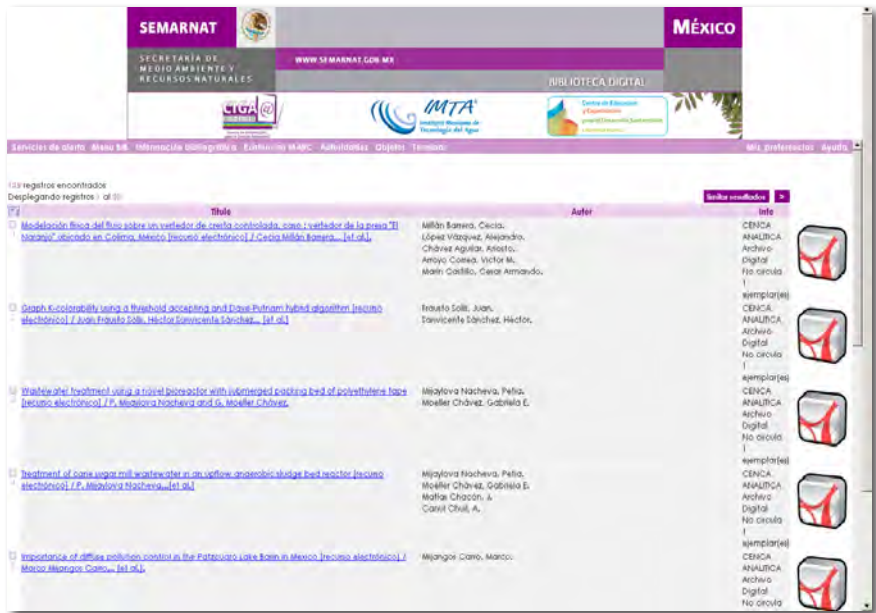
SEMARNAT

MÉXICO

SECRETARÍA DE MEDIO AMBIENTE Y RECURSOS NATURALES

WWW.SEMARNAT.GOB.MX

BIBLIOTECA DIGITAL

CIGA

IMTA Instituto Mexicano de Tecnología del Agua

Centro de Educación y Capacitación para el Desarrollo Sustentable

Servicios de alerta Menu bib Información bibliográfica Existencia MARC Autoridades Objetos Temas

Mis preferencias Ayuda

128 registros encontrados
Desplegando registros 1 al 10

limitar resultados >

| | Título | Autor | Info |
|---|---|---|---|
| | Modelación física del flujo sobre un vertedor de cresta controlada, caso : vertedor de la presa "El Naranjo" ubicado en Colima, México [recurso electrónico] / Cecia Millán Barrera... [et al.]. | Millán Barrera, Cecia. López Vázquez, Alejandro. Chávez Aguilar, Ariosto. Arroyo Correa, Víctor M. Marín Castillo, Cesar Armando. | CENCA ANALITICA Archivo Digital No circula 1 ejemplar(es) |
| | Graph K-colorability using a threshold accepting and Davis-Putnam hybrid algorithm [recurso electrónico] / Juan Frausto Solís, Héctor Sanvicente Sánchez... [et al.]. | Frausto Solís, Juan. Sanvicente Sánchez, Héctor. | CENCA ANALITICA Archivo Digital No circula 1 ejemplar(es) |
| | Wastewater treatment using a novel bioreactor with submerged packing bed of polyethylene tape [recurso electrónico] / P. Mijaylova Nacheva and G. Moeller Chávez. | Mijaylova Nacheva, Petia. Moeller Chávez, Gabriela E. | CENCA ANALITICA Archivo Digital No circula 1 ejemplar(es) |
| | Treatment of cane sugar mill wastewater in an upflow anaerobic sludge bed reactor [recurso electrónico] / P. Mijaylova Nacheva... [et al.]. | Mijaylova Nacheva, Petia. Moeller Chávez, Gabriela E. Matías Chacón, J. Canul Chuil, A. | CENCA ANALITICA Archivo Digital No circula 1 ejemplar(es) |
| | Importance of diffuse pollution control in the Patzcuaro Lake Basin in Mexico [recurso electrónico] / Marco Mijangos Carro... [et al.]. | Mijangos Carro, Marco. | CENCA ANALITICA Archivo Digital No circula |